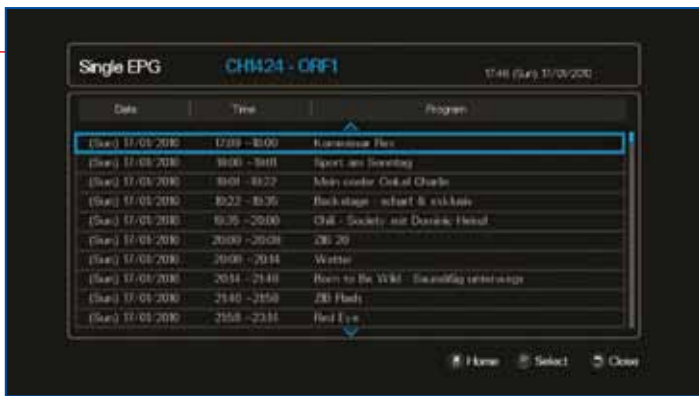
Single EPG CH1424 - ORF1 17:46 (Sun) 17/01/2010

| Date | Time | Program |
|---|---|---|
| (Sun) 17/01/2010 | 17:09 - 18:00 | Kommissar Rex |
| (Sun) 17/01/2010 | 18:00 - 19:01 | Sport am Sonntag |
| (Sun) 17/01/2010 | 19:01 - 19:22 | Mein cooler Onkel Charlie |
| (Sun) 17/01/2010 | 19:22 - 19:35 | Backstage - scharf & exklusiv |
| (Sun) 17/01/2010 | 19:35 - 20:00 | Chili - Society mit Dominic Heinzl |
| (Sun) 17/01/2010 | 20:00 - 20:06 | ZIB 20 |
| (Sun) 17/01/2010 | 20:06 - 20:14 | Wetter |
| (Sun) 17/01/2010 | 20:14 - 21:40 | Born to Be Wild - Saumäßig unterwegs |
| (Sun) 17/01/2010 | 21:40 - 21:50 | ZIB Flash |
| (Sun) 17/01/2010 | 21:50 - 23:11 | Red Eye |

Home Select Close